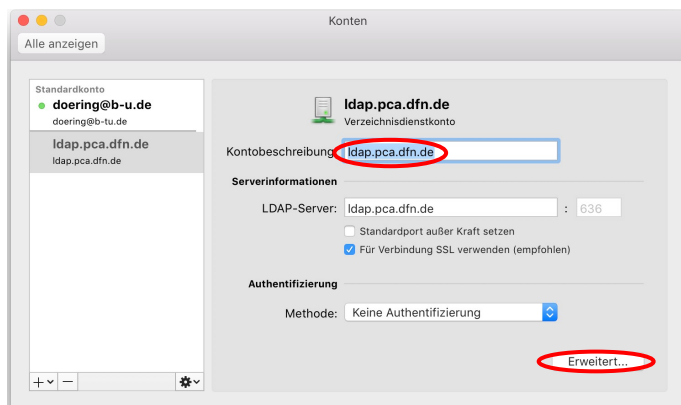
Konten

Alle anzeigen

Standardkonto
doering@b-u.de
doering@b-tu.de

ldap.pca.dfn.de
ldap.pca.dfn.de

ldap.pca.dfn.de
Verzeichnisdienstkonto

Kontobeschreibung: ldap.pca.dfn.de

Serverinformationen

LDAP-Server: ldap.pca.dfn.de : 636

Standardport außer Kraft setzen

Für Verbindung SSL verwenden (empfohlen)

Authentifizierung

Methode: Keine Authentifizierung

Erweitert...

+ −